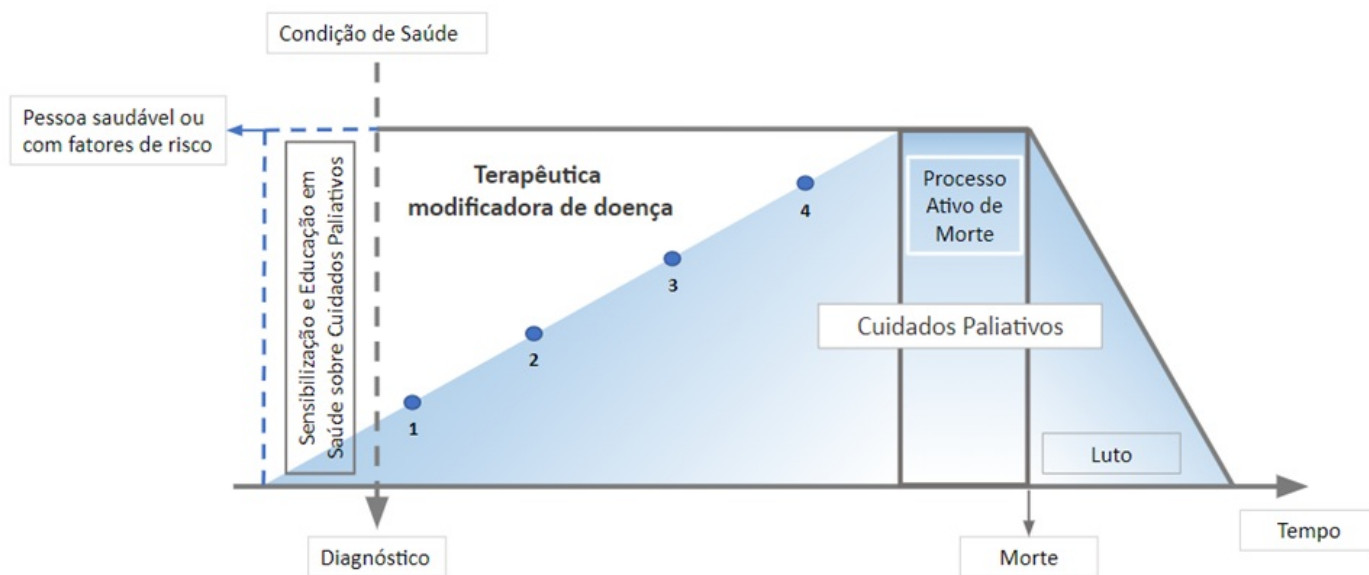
Condição de Saúde

Pessoa saudável ou com fatores de risco

Sensibilização e Educação em Saúde sobre Cuidados Paliativos

Terapêutica modificadora de doença

Processo Ativo de Morte

1

2

3

4

Cuidados Paliativos

Luto

Diagnóstico

Morte

Tempo